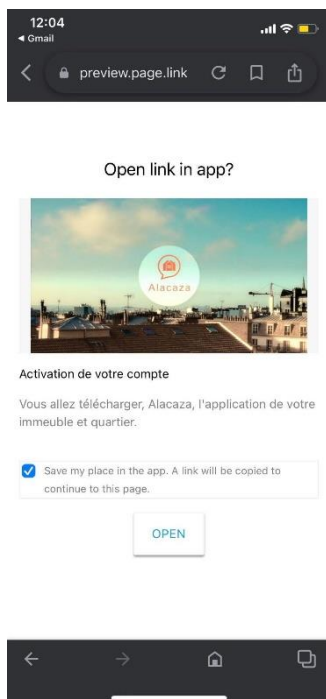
12:04
◂ Gmail

preview.page.link

Open link in app?

Alacaza

Activation de votre compte

Vous allez télécharger, Alacaza, l'application de votre immeuble et quartier.

Save my place in the app. A link will be copied to continue to this page.

OPEN